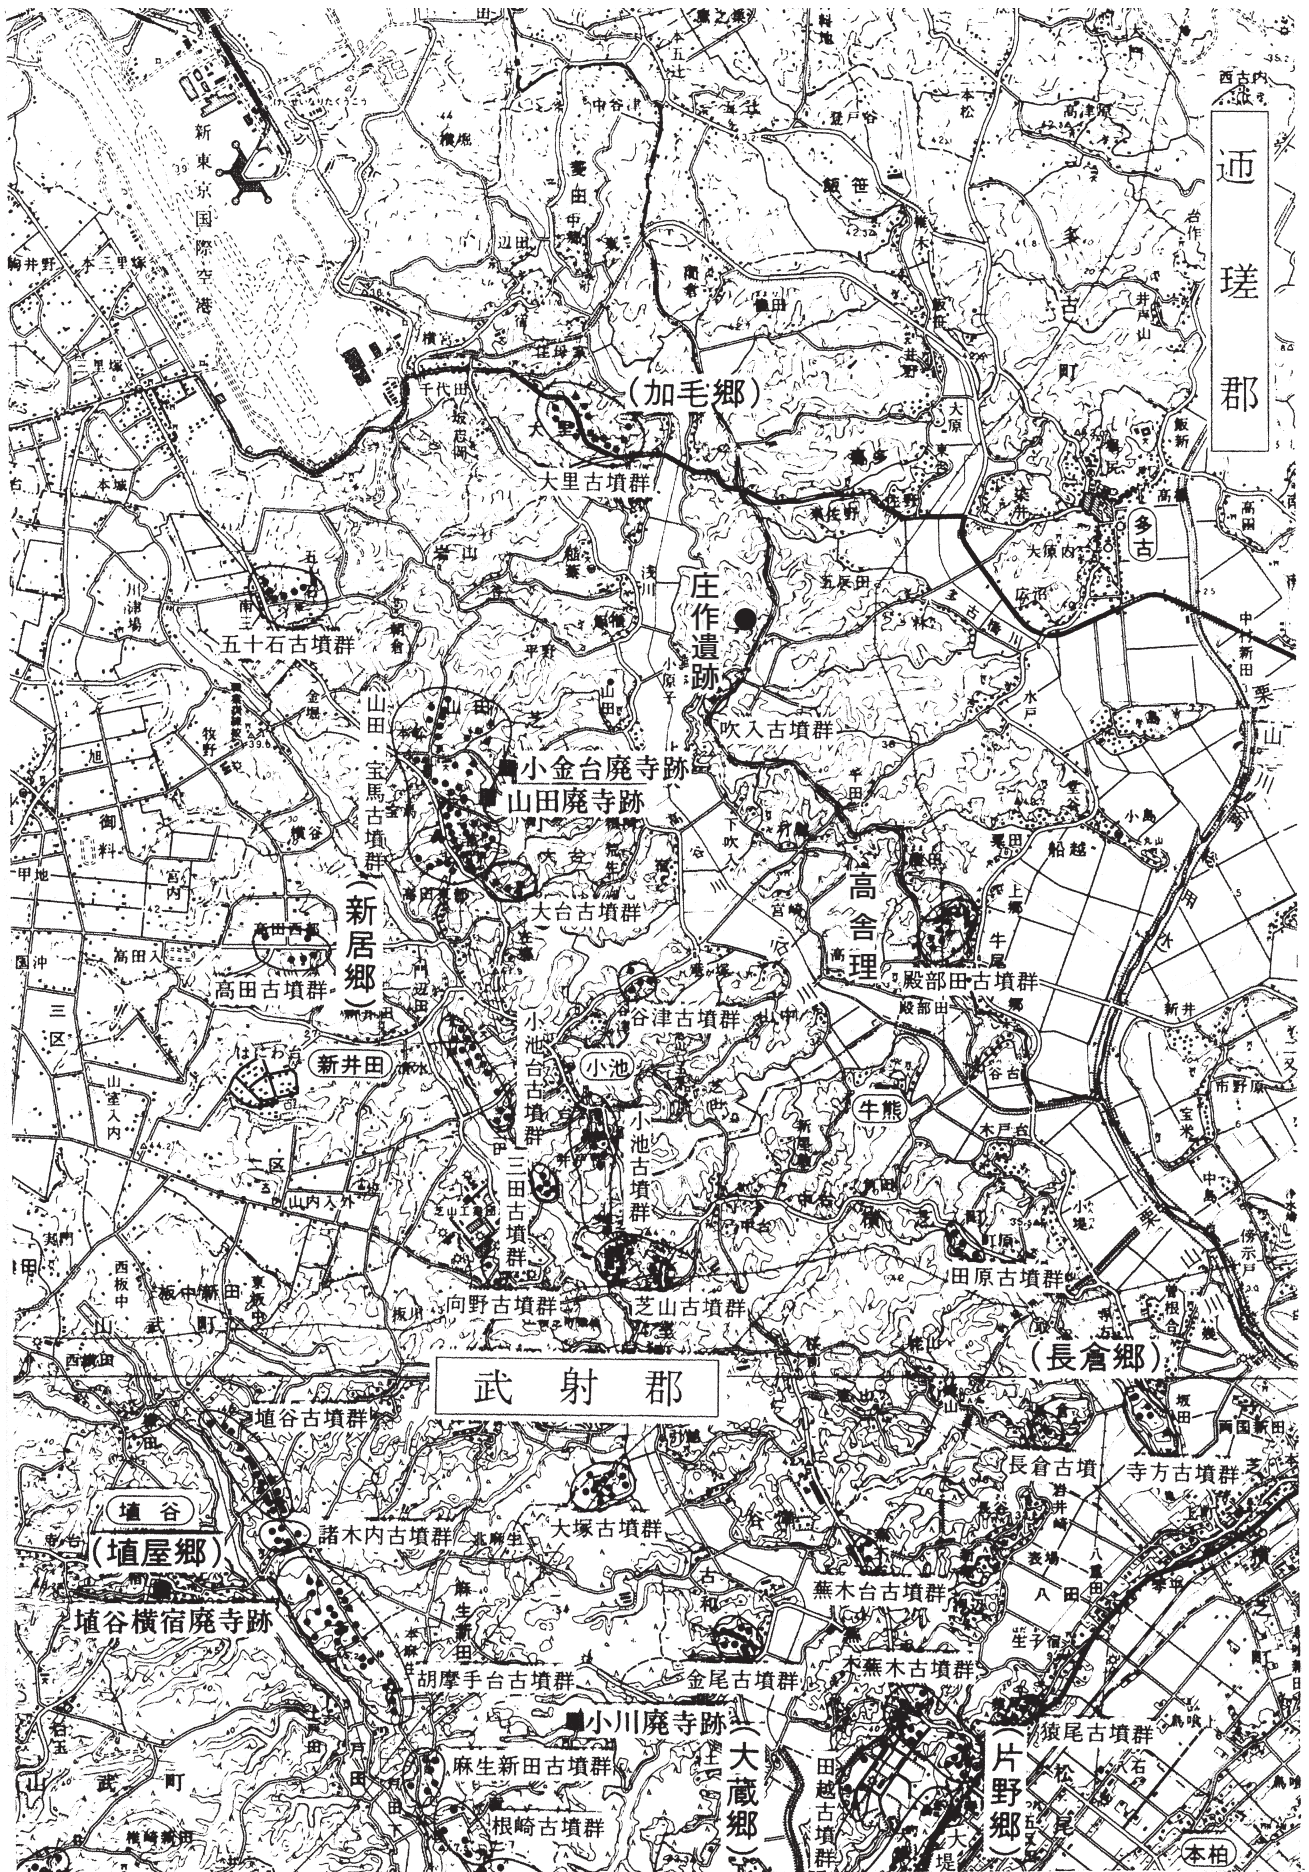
迊瑳郡

新東京国際空港

(加毛郷)

大里古墳群

多古

五十石古墳群

庄作遺跡

吹入古墳群

山田・宝馬古墳群

小金台廃寺跡

山田廃寺跡

大台古墳群

(新居郷)

高舎理

高田古墳群

殿部田古墳群

谷津古墳群

小池台古墳群

小池

新井田

小池古墳群

牛熊

三田古墳群

田原古墳群

向野古墳群

芝山古墳群

(長倉郷)

武射郡

埴谷古墳群

長倉古墳

寺方古墳群

大塚古墳群

埴谷

諸木内古墳群

(埴屋郷)

蕪木台古墳群

埴谷横宿廃寺跡

胡摩手台古墳群

金尾古墳群

蕪木古墳群

小川廃寺跡

(大蔵郷)

猿尾古墳群

麻生新田古墳群

田越古墳群

(片野郷)

根崎古墳群